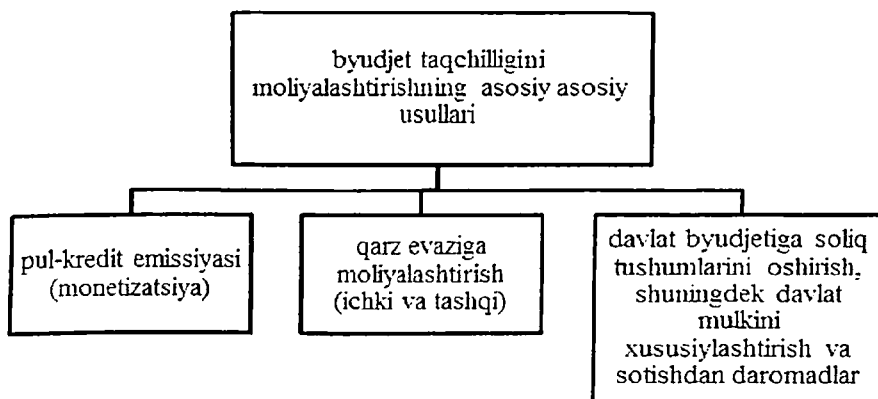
byudjet taqchilligini moliyalashtirishning asosiy asosiy usullari

pul-kredit emissiyasi (monetizatsiya)

qarz evaziga moliyalashtirish (ichki va tashqi)

davlat byudjetiga soliq tushumlarini oshirish, shuningdek davlat mulkini xususiylashtirish va sotishdan daromadlar